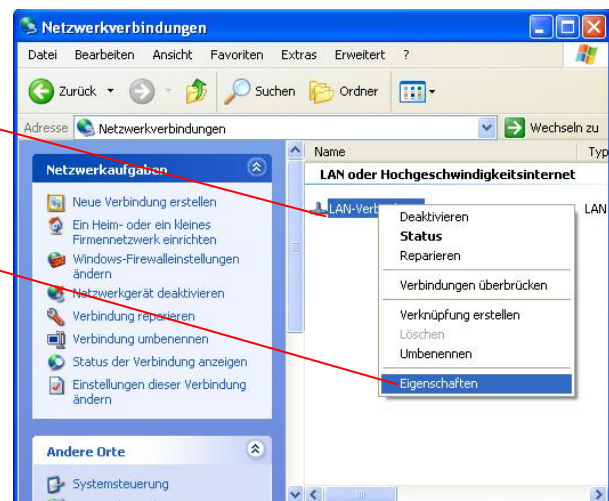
Netzwerkverbindungen

Datei Bearbeiten Ansicht Favoriten Extras Erweitert ?

Zurück Suchen Ordner

Adresse Netzwerkverbindungen Wechseln zu

Netzwerkaufgaben

Neue Verbindung erstellen
Ein Heim- oder ein kleines Firmennetzwerk einrichten
Windows-Firewalleinstellungen ändern
Netzwerkgerät deaktivieren
Verbindung reparieren
Verbindung umbenennen
Status der Verbindung anzeigen
Einstellungen dieser Verbindung ändern

Andere Orte

Systemsteuerung

Name Typ

LAN oder Hochgeschwindigkeitsinternet

LAN-Verb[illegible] LAN

Deaktivieren
Status
Reparieren
Verbindungen überbrücken
Verknüpfung erstellen
Löschen
Umbenennen
Eigenschaften